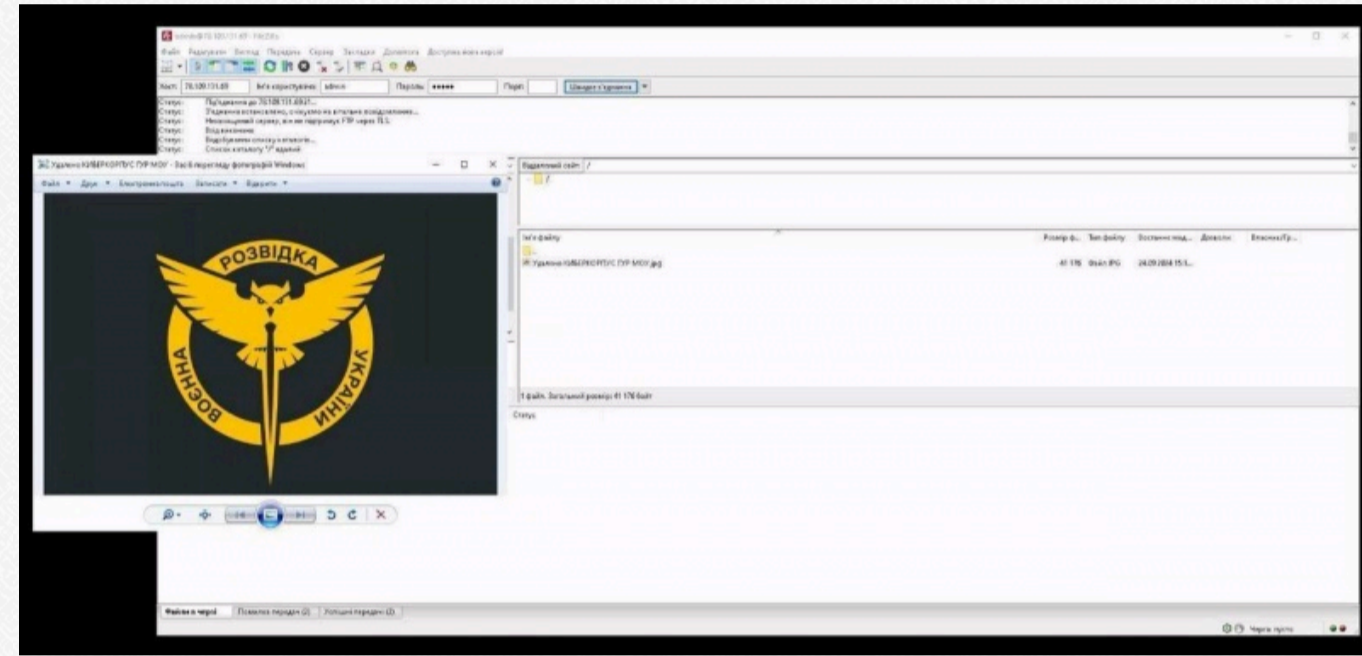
admin@78.109.131.69 - FileZilla

Файл Редагувати Вигляд Передача Сервер Закладки Допомога Доступна нова версія!

Хост: 78.109.131.69 Ім'я користувача: admin Пароль: ••••• Порт: Швидке з'єднання

Статус: Під'єднання до 78.109.131.69:21...
Статус: З'єднання встановлено, очікуємо на вітальне повідомлення...
Статус: Незахищений сервер, він не підтримує FTP через TLS.
Статус: Вхід виконано
Статус: Видобування списку каталогів...
Статус: Список каталогу "/" вдалий

Уразливо КІБЕРКОРПУС ГУР МОУ - Засіб перегляду фотографій Windows

Файл Друк Електронна пошта Записати Відкрити

РОЗВІДКА
ВОЄННА УКРАЇНИ

Віддалений сайт: /

Ім'я файлу Розмір ф... Тип файлу Останнє мод... Дозволи Власник/Гр...
Уразливо КІБЕРКОРПУС ГУР МОУ.jpg 41 176 Файл JPG 24.09.2024 15:1...

1 файл. Загальний розмір: 41 176 байт

Статус

Файли в черзі Помилкові передачі (2) Успішні передачі (2)

Черга: пусто